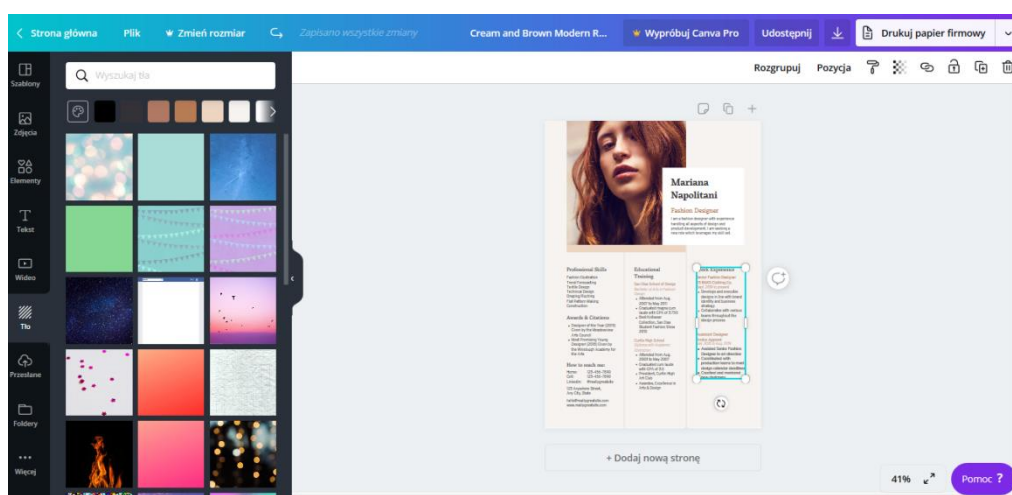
Strona główna Plik Zmień rozmiar Zapisano wszystkie zmiany Cream and Brown Modern R... Wypróbuj Canva Pro Udostępnij Drukuj papier firmowy

Szablony
Zdjęcia
Elementy
Tekst
Wideo
Tło
Przesłane
Foldery
Więcej

Wyszukaj tła

Rozgrupuj Pozycja

Mariana Napolitani
Fashion Designer

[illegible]

Professional Skills
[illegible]

Awards & Citations
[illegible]

How to reach me:
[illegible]

Educational Training
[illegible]

Job Experience
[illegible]

+ Dodaj nową stronę

41%
Pomoc ?